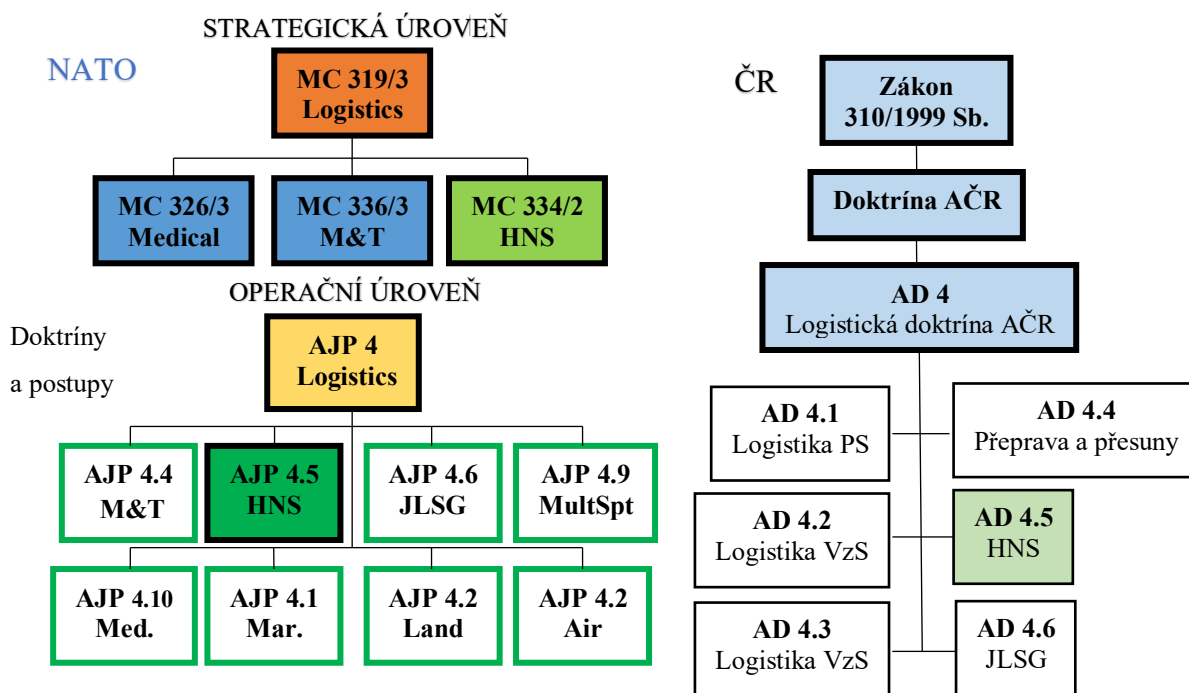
STRATEGICKÁ ÚROVEŇ

NATO

MC 319/3 Logistics

MC 326/3 Medical

MC 336/3 M&T

MC 334/2 HNS

OPERAČNÍ ÚROVEŇ

Doktríny a postupy

AJP 4 Logistics

AJP 4.4 M&T

AJP 4.5 HNS

AJP 4.6 JLSG

AJP 4.9 MultSpt

AJP 4.10 Med.

AJP 4.1 Mar.

AJP 4.2 Land

AJP 4.2 Air

ČR

Zákon 310/1999 Sb.

Doktrína AČR

AD 4
Logistická doktrína AČR

AD 4.1
Logistika PS

AD 4.4
Přeprava a přesuny

AD 4.2
Logistika VzS

AD 4.5
HNS

AD 4.3
Logistika VzS

AD 4.6
JLSG